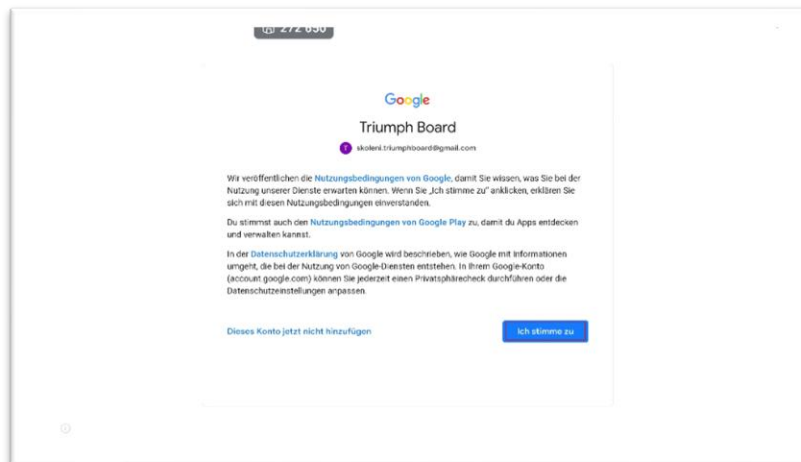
272 650

Google

Triumph Board

T skoleni.triumphboard@gmail.com

Wir veröffentlichen die Nutzungsbedingungen von Google, damit Sie wissen, was Sie bei der Nutzung unserer Dienste erwarten können. Wenn Sie „Ich stimme zu" anklicken, erklären Sie sich mit diesen Nutzungsbedingungen einverstanden.

Du stimmst auch den Nutzungsbedingungen von Google Play zu, damit du Apps entdecken und verwalten kannst.

In der Datenschutzerklärung von Google wird beschrieben, wie Google mit Informationen umgeht, die bei der Nutzung von Google-Diensten entstehen. In Ihrem Google-Konto (account.google.com) können Sie jederzeit einen Privatsphärecheck durchführen oder die Datenschutzeinstellungen anpassen.

Dieses Konto jetzt nicht hinzufügen

Ich stimme zu